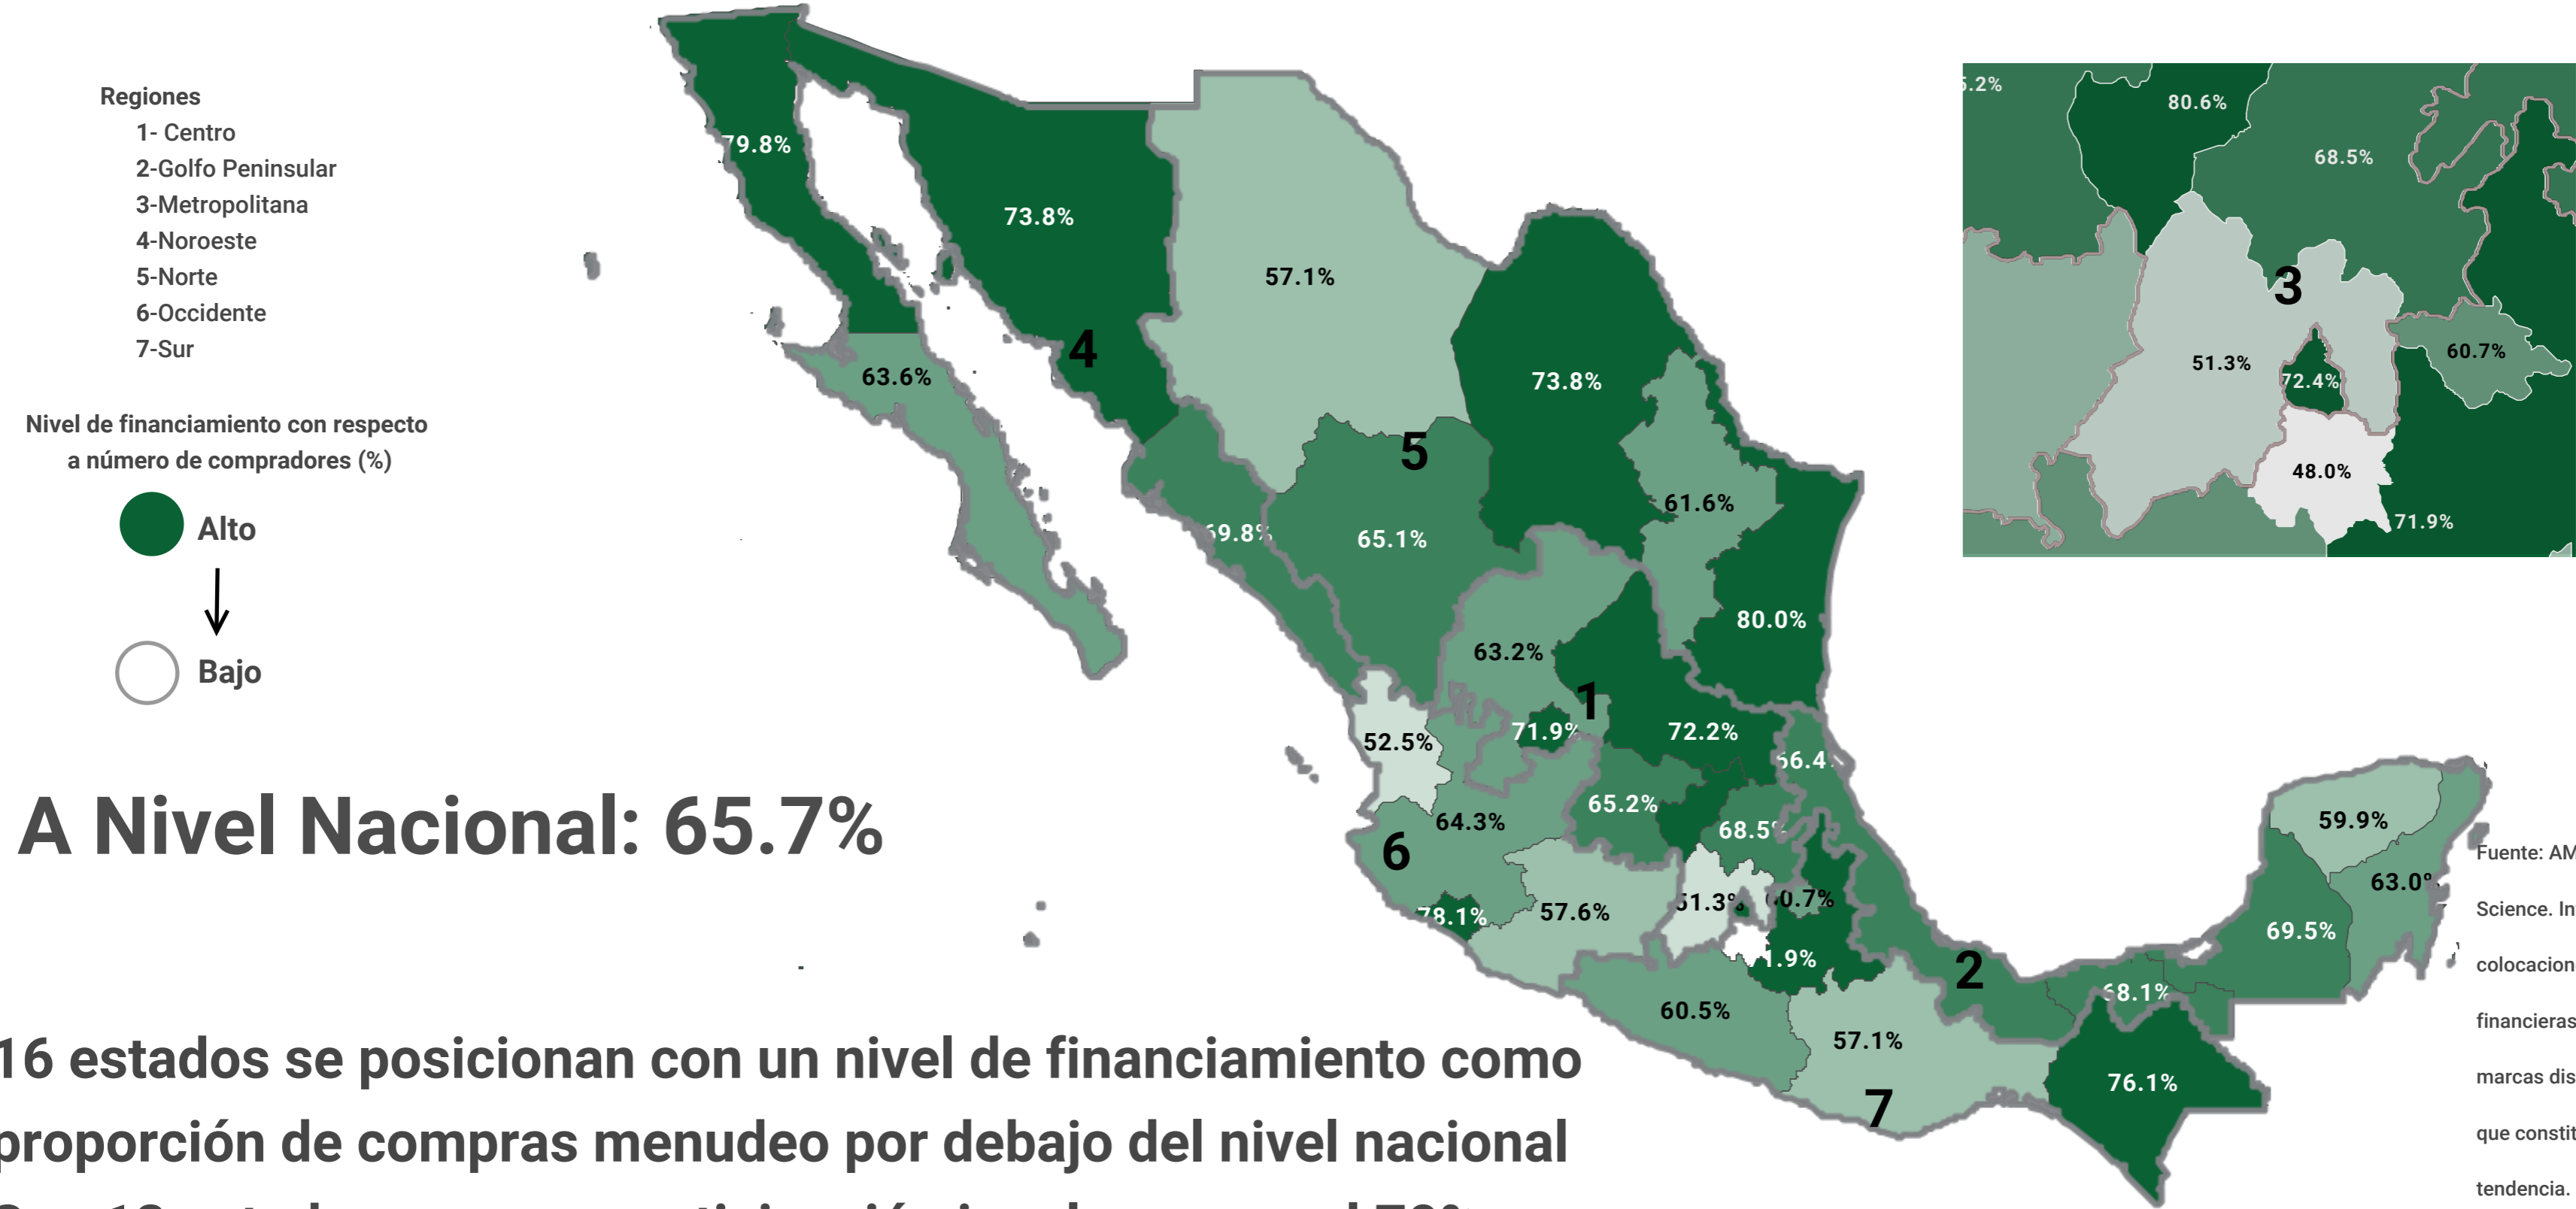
Regiones
1- Centro
2-Golfo Peninsular
3-Metropolitana
4-Noroeste
5-Norte
6-Occidente
7-Sur

Nivel de financiamiento con respecto a número de compradores (%)

Alto

Bajo

A Nivel Nacional: 65.7%

16 estados se posicionan con un nivel de financiamiento como proporción de compras menudeo por debajo del nivel nacional

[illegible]

79.8%
73.8%
57.1%
73.8%
63.6%
4
5
69.8%
65.1%
61.6%
80.0%
63.2%
1
71.9%
72.2%
52.5%
66.4%
65.2%
64.3%
68.5%
6
78.1%
57.6%
51.3%
60.7%
71.9%
60.5%
57.1%
7
2
68.1%
76.1%
59.9%
63.0%
69.5%

.2%
80.6%
68.5%
3
51.3%
72.4%
60.7%
48.0%
71.9%

Fuente: AM
Science. In
colocacion
financieras
marcas dis
que constit
tendencia.